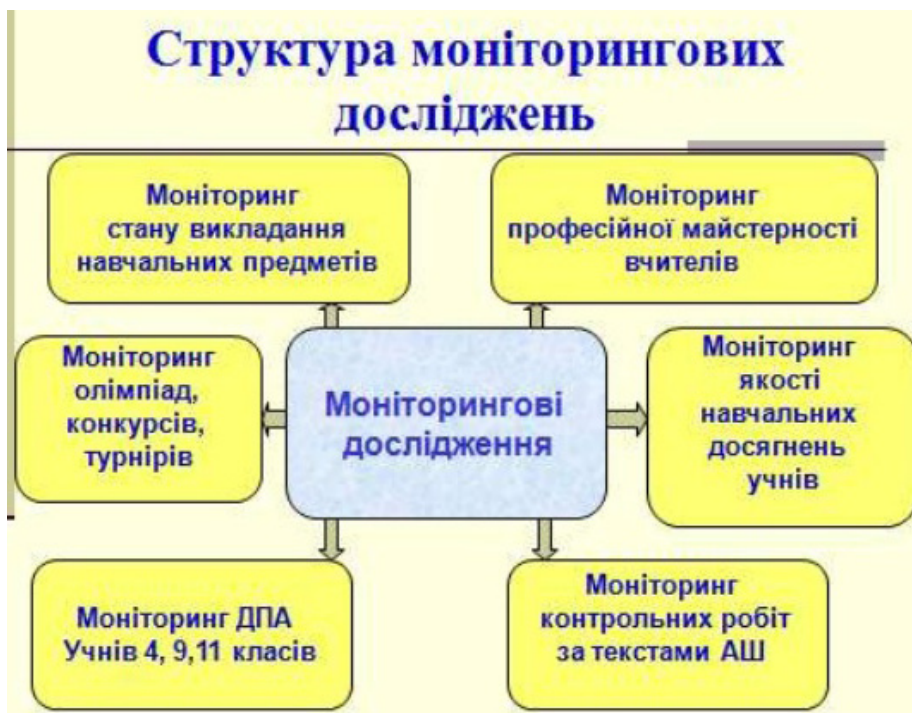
Структура моніторингових досліджень

Моніторинг стану викладання навчальних предметів

Моніторинг професійної майстерності вчителів

Моніторинг олімпіад, конкурсів, турнірів

Моніторингові дослідження

Моніторинг якості навчальних досягнень учнів

Моніторинг ДПА Учнів 4, 9,11 класів

Моніторинг контрольних робіт за текстами АШ